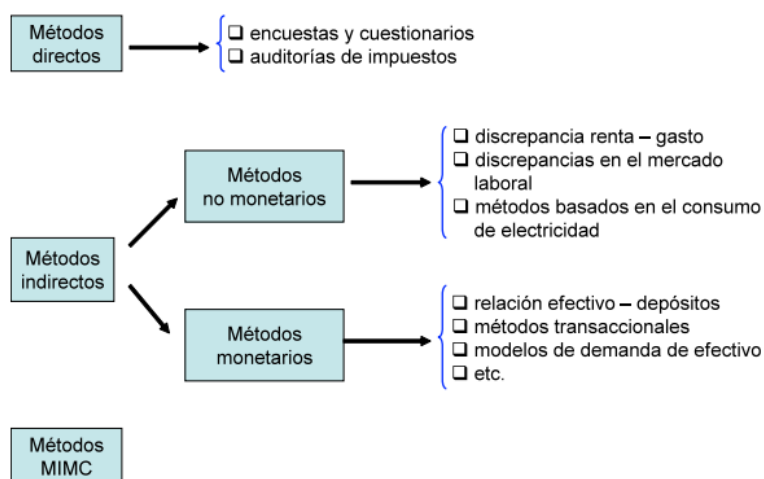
Métodos directos

❑ encuestas y cuestionarios
❑ auditorías de impuestos

Métodos indirectos

Métodos no monetarios

❑ discrepancia renta – gasto
❑ discrepancias en el mercado laboral
❑ métodos basados en el consumo de electricidad

Métodos monetarios

❑ relación efectivo – depósitos
❑ métodos transaccionales
❑ modelos de demanda de efectivo
❑ etc.

Métodos MIMC